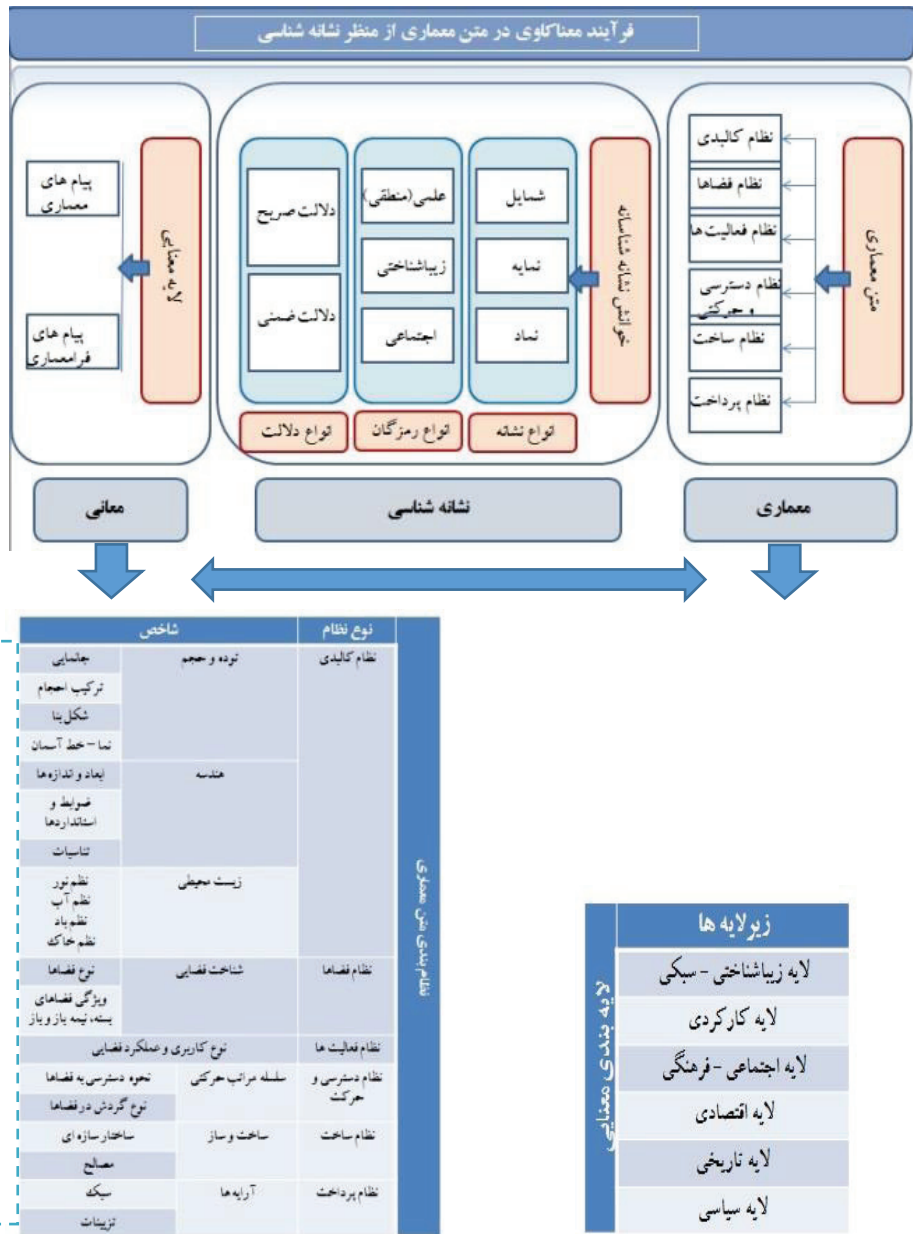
فرآیند معناکاوی در متن معماری از منظر نشانه شناسی

متن معماری

نظام کالبدی
نظام فضاها
نظام فعالیت ها
نظام دسترسی و حرکتی
نظام ساخت
نظام پرداخت

خوانش نشانه شناسانه

شمایل
نمایه
نماد
انواع نشانه

علمی (منطقی)
زیباشناختی
اجتماعی
انواع رمزگان

دلالت صریح
دلالت ضمنی
انواع دلالت

لایه معنایی

پیام های معماری
پیام های فرامعماری

معماری
نشانه شناسی
معانی

نظام بندی متن معماری

| نوع نظام | شاخص | |
|---|---|---|
| نظام کالبدی | توده و حجم | جانمایی |
| | | ترکیب احجام |
| | | شکل بنا |
| | | نما - خط آسمان |
| | هندسه | ابعاد و اندازه ها |
| | | ضوابط و استانداردها |
| | | تناسبات |
| | زیست محیطی | نظام نور نظام آب نظام باد نظام خاک |
| نظام فضاها | شناخت فضایی | نوع فضاها |
| | | ویژگی فضاهای بسته، نیمه باز و باز |
| نظام فعالیت ها | نوع کاربری و عملکرد فضایی | |
| نظام دسترسی و حرکت | سلسله مراتب حرکتی | نحوه دسترسی به فضاها |
| | | نوع گردش در فضاها |
| نظام ساخت | ساخت و ساز | ساختار سازه ای |
| | | مصالح |
| نظام پرداخت | آرایه ها | سبک |
| | | تزیینات |

لایه بندی معنایی

| زیرلایه ها |
|---|
| لایه زیباشناختی - سبکی |
| لایه کارکردی |
| لایه اجتماعی - فرهنگی |
| لایه اقتصادی |
| لایه تاریخی |
| لایه سیاسی |